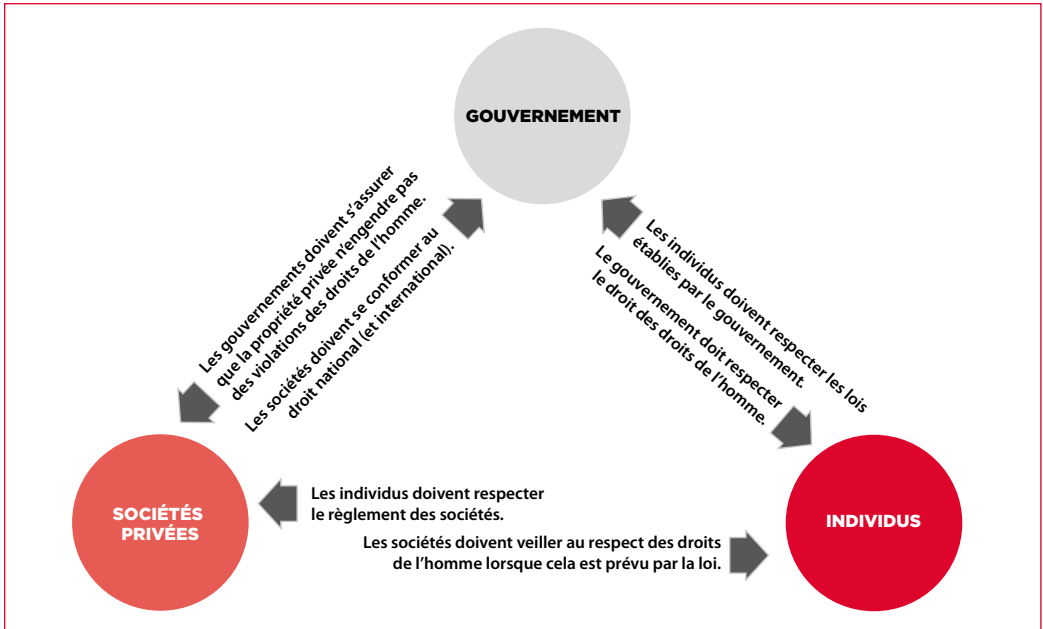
GOUVERNEMENT

Les gouvernements doivent s'assurer que la propriété privée n'engendre pas des violations des droits de l'homme.

Les sociétés doivent se conformer au droit national (et international).

Les individus doivent respecter les lois établies par le gouvernement.

Le gouvernement doit respecter le droit des droits de l'homme.

SOCIÉTÉS PRIVÉES

Les individus doivent respecter le règlement des sociétés.

Les sociétés doivent veiller au respect des droits de l'homme lorsque cela est prévu par la loi.

INDIVIDUS